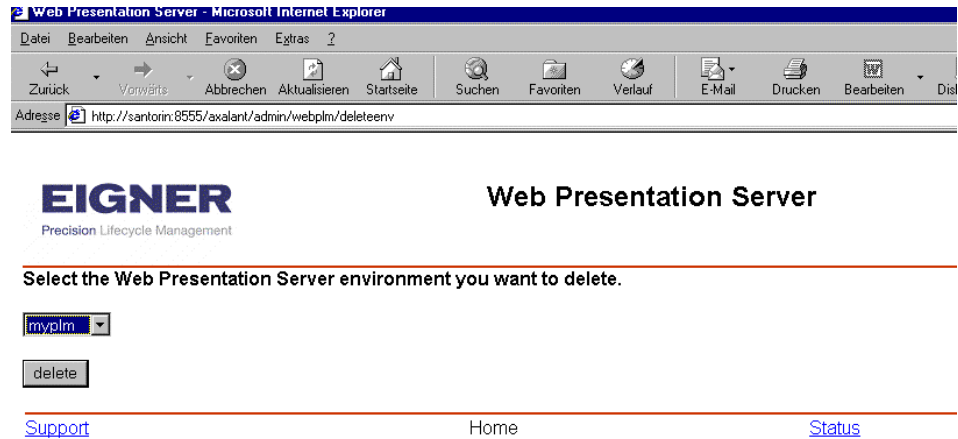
Web Presentation Server - Microsoft Internet Explorer

Datei Bearbeiten Ansicht Favoriten Extras ?

Zurück Vorwärts Abbrechen Aktualisieren Startseite Suchen Favoriten Verlauf E-Mail Drucken Bearbeiten Dis

Adresse http://santorin:8555/axalant/admin/webplm/deleteenv

EIGNER
Precision Lifecycle Management

Web Presentation Server

Select the Web Presentation Server environment you want to delete.

myplm

delete

Support Home Status